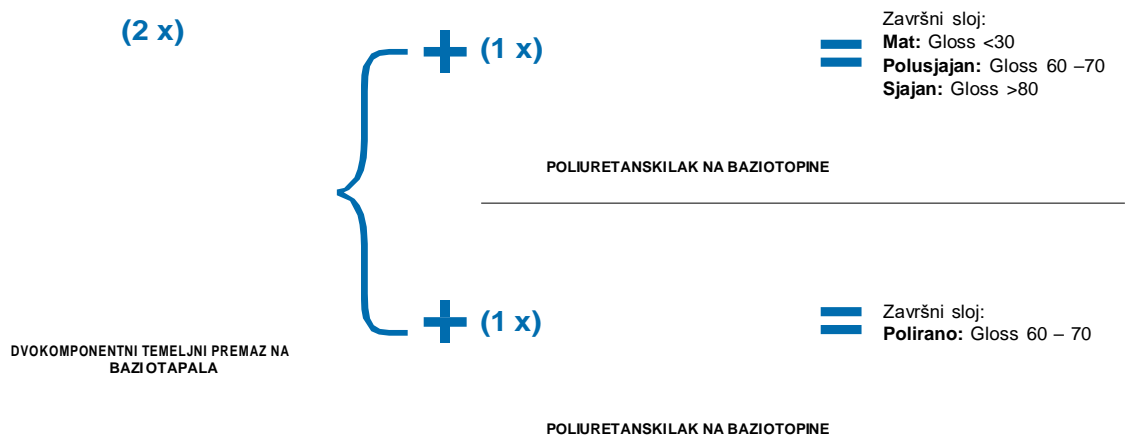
(2 x)

(1 x)

Završni sloj:
**Mat:** Gloss <30
**Polusjajan:** Gloss 60 –70
**Sjajan:** Gloss >80

POLIURETANSKILAK NA BAZIOTOPINE

(1 x)

Završni sloj:
**Polirano:** Gloss 60 – 70

DVOKOMPONENTNI TEMELJNI PREMAZ NA BAZIOTAPALA

POLIURETANSKILAK NA BAZIOTOPINE